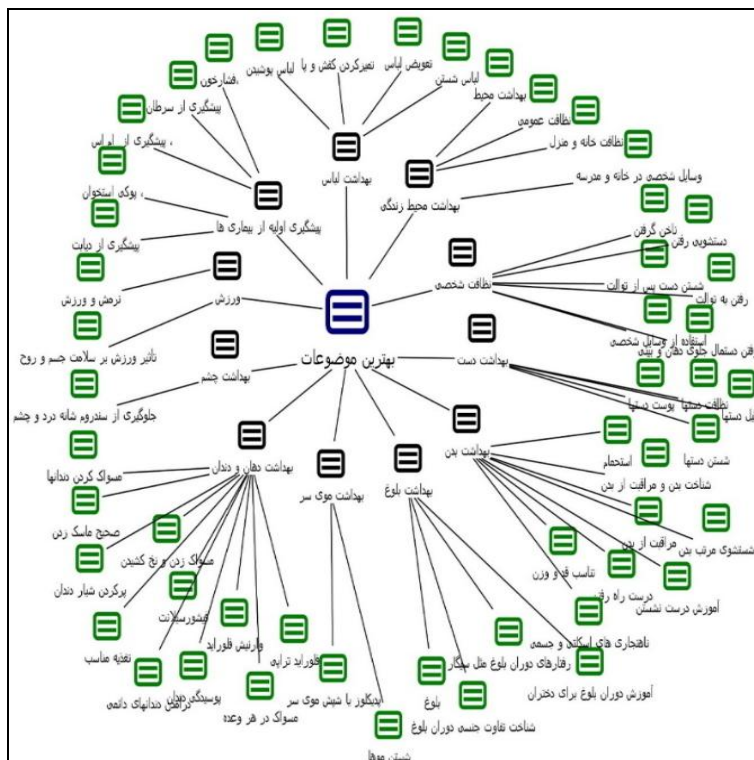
بهترین موضوعات

بهداشت لباس
تعویض لباس
تغییرکردن کفش و پا
لباس پوشیدن
لباس شستن
.فشارخون
پیشگیری از سرطان
، پیشگیری از لباس

پیشگیری اولیه از بیماری ها
، پوکی استخوان
پیشگیری از دیابت

ورزش
نرمش و ورزش
تاثیر ورزش بر سلامت جسم و روح

بهداشت چشم
جلوگیری از سندروم شانه درد و چشم

بهداشت محیط زندگی
بهداشت محیط
نظافت عمومی
نظافت خانه و منزل
وسایل شخصی در خانه و مدرسه

نظافت شخصی
ناخن گرفتن
دستشویی رفتن
شستن دست پس از توالت
رفتن به توالت
استفاده از وسایل شخصی
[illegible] دستمال جلوی دهان و بینی

بهداشت دست
نظافت دستها پوست دستها
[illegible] دستها
شستن دستها

بهداشت بدن
استحمام
شناخت بدن و مراقبت از بدن
مراقبت از بدن
شستشوی مرتب بدن
تناسب قد و وزن
درست راه رفتن
آموزش درست نشستن
ناهنجاری های اسکلتی و جسمی

بهداشت بلوغ
رفتارهای دوران بلوغ مثل پرخاشگر
آموزش دوران بلوغ برای دختران
بلوغ
شناخت تفاوت جنسی دوران بلوغ

بهداشت موی سر
ابدیکلور یا شپش موی سر
شستن موها

بهداشت دهان و دندان
مسواک کردن دندانها
صحیح ماسک زدن
مسواک زدن و نخ کشیدن
پرکردن شیار دندان
فیشورسیلانت
وارنیش فلوراید
فلوراید تراپی
تغذیه مناسب
پوسیدگی دندان
مراقبت دندانهای دائمی
مسواک در هر وعده